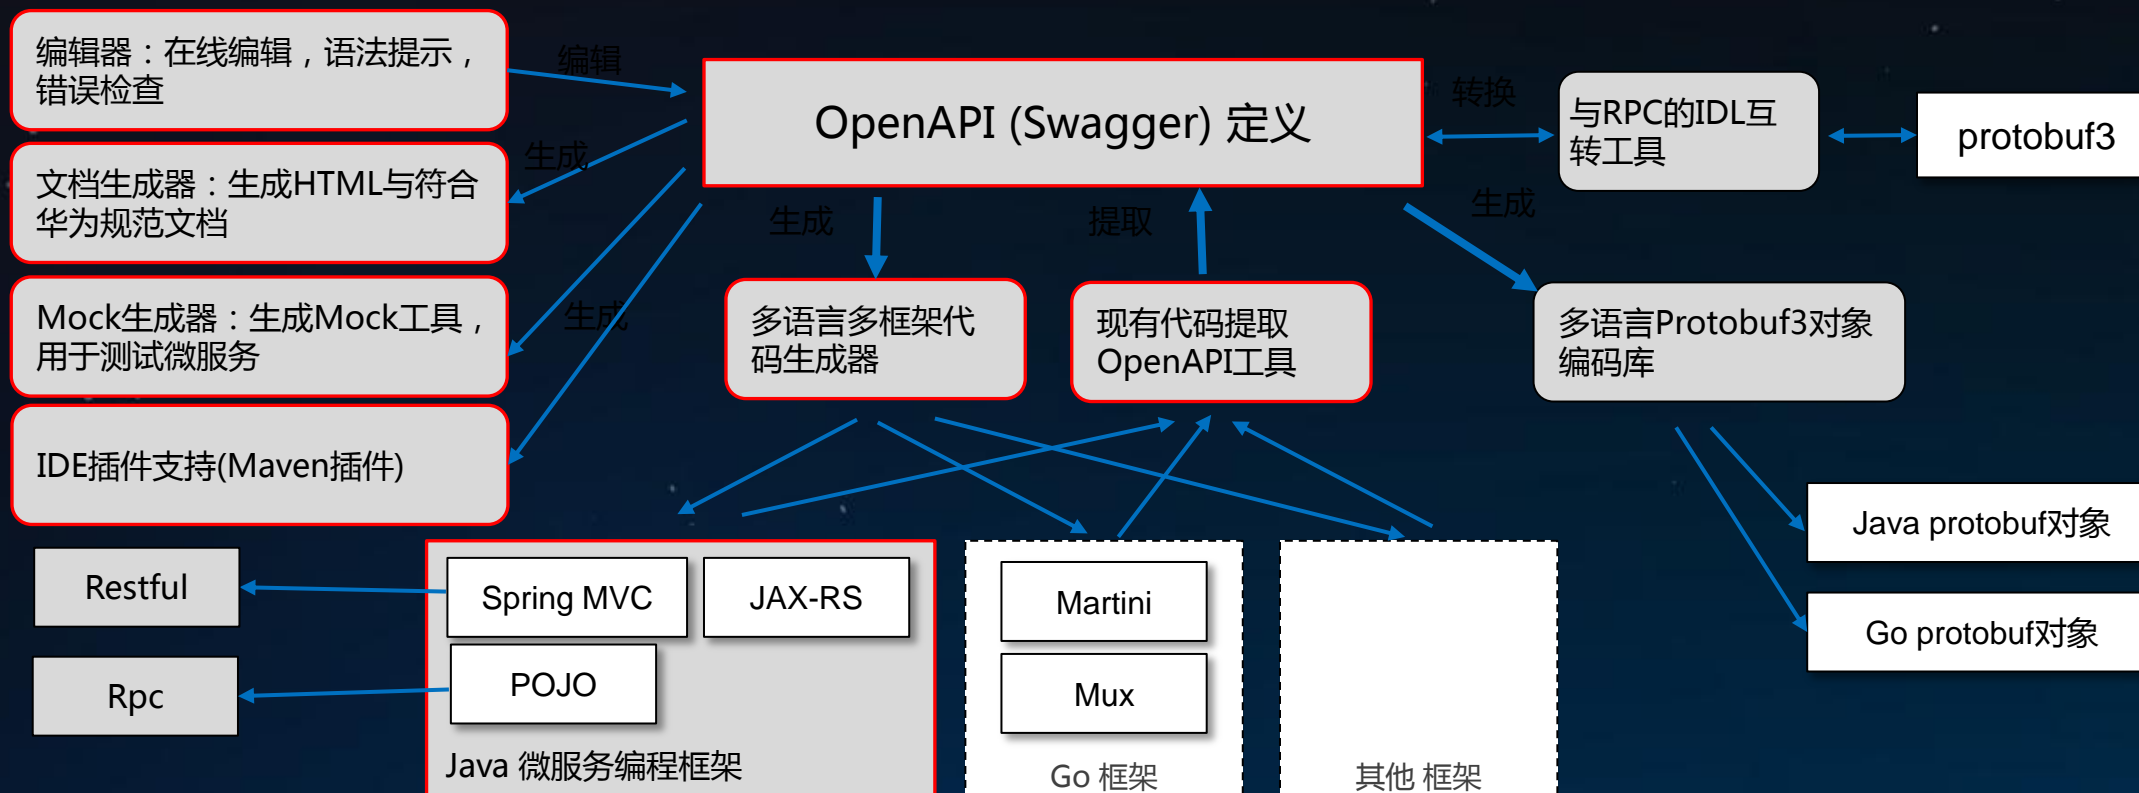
编辑器：在线编辑，语法提示，错误检查

编辑

OpenAPI (Swagger) 定义

转换

与RPC的IDL互转工具

protobuf3

文档生成器：生成HTML与符合华为规范文档

生成

生成

提取

生成

Mock生成器：生成Mock工具，用于测试微服务

生成

多语言多框架代码生成器

现有代码提取OpenAPI工具

多语言Protobuf3对象编码库

IDE插件支持(Maven插件)

Java protobuf对象

Restful

Spring MVC

JAX-RS

Martini

Go protobuf对象

Rpc

POJO

Mux

Java 微服务编程框架

Go 框架

其他 框架